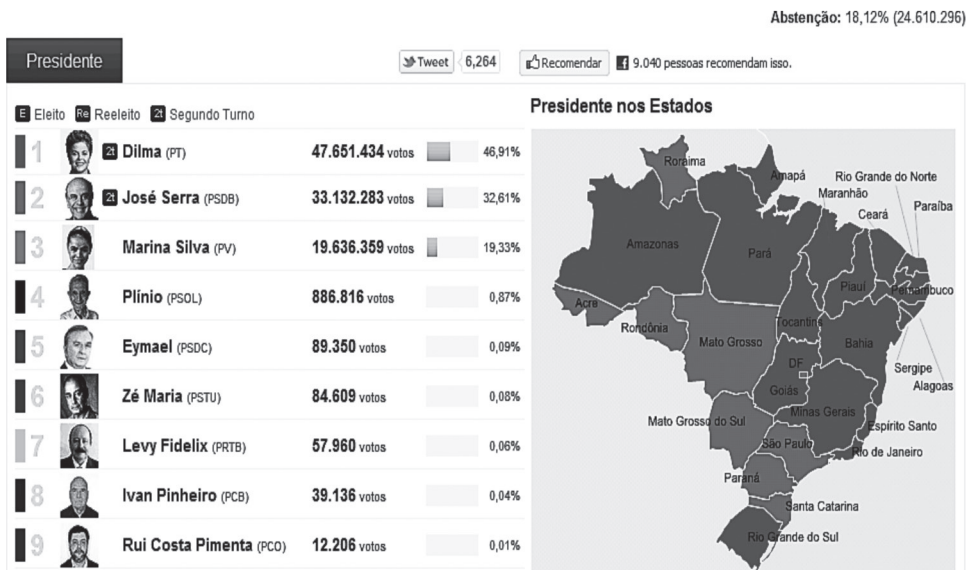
Abstenção: 18,12% (24.610.296)

Presidente

Tweet 6,264

Recomendar 9.040 pessoas recomendam isso.

E Eleito Re Reeleito 2t Segundo Turno

| | | | | |
|---|---|---|---|---|
| 1 | 2t Dilma (PT) | 47.651.434 votos | | 46,91% |
| 2 | 2t José Serra (PSDB) | 33.132.283 votos | | 32,61% |
| 3 | Marina Silva (PV) | 19.636.359 votos | | 19,33% |
| 4 | Plínio (PSOL) | 886.816 votos | | 0,87% |
| 5 | Eymael (PSDC) | 89.350 votos | | 0,09% |
| 6 | Zé Maria (PSTU) | 84.609 votos | | 0,08% |
| 7 | Levy Fidelix (PRTB) | 57.960 votos | | 0,06% |
| 8 | Ivan Pinheiro (PCB) | 39.136 votos | | 0,04% |
| 9 | Rui Costa Pimenta (PCO) | 12.206 votos | | 0,01% |

Presidente nos Estados

Roraima
Amapá
Rio Grande do Norte
Maranhão
Paraíba
Ceará
Amazonas
Pará
Piauí
Pernambuco
Acre
Rondônia
Mato Grosso
Tocantins
Bahia
DF
Sergipe
Goiás
Alagoas
Minas Gerais
Mato Grosso do Sul
Espírito Santo
São Paulo
Rio de Janeiro
Paraná
Santa Catarina
Rio Grande do Sul